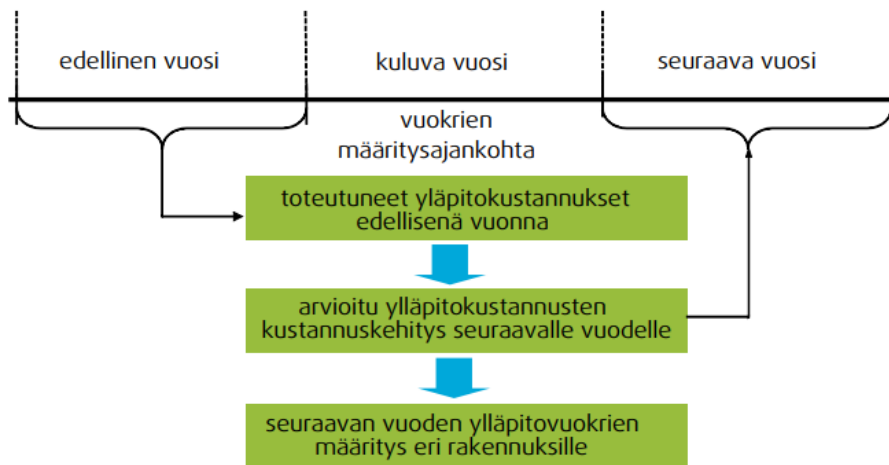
edellinen vuosi

kuluva vuosi

seuraava vuosi

vuokrien määritysajankohta

toteutuneet ylläpitokustannukset edellisenä vuonna

arvioitu ylläpitokustannusten kustannuskehitys seuraavalle vuodelle

seuraavan vuoden ylläpitovuokrien määritys eri rakennuksille